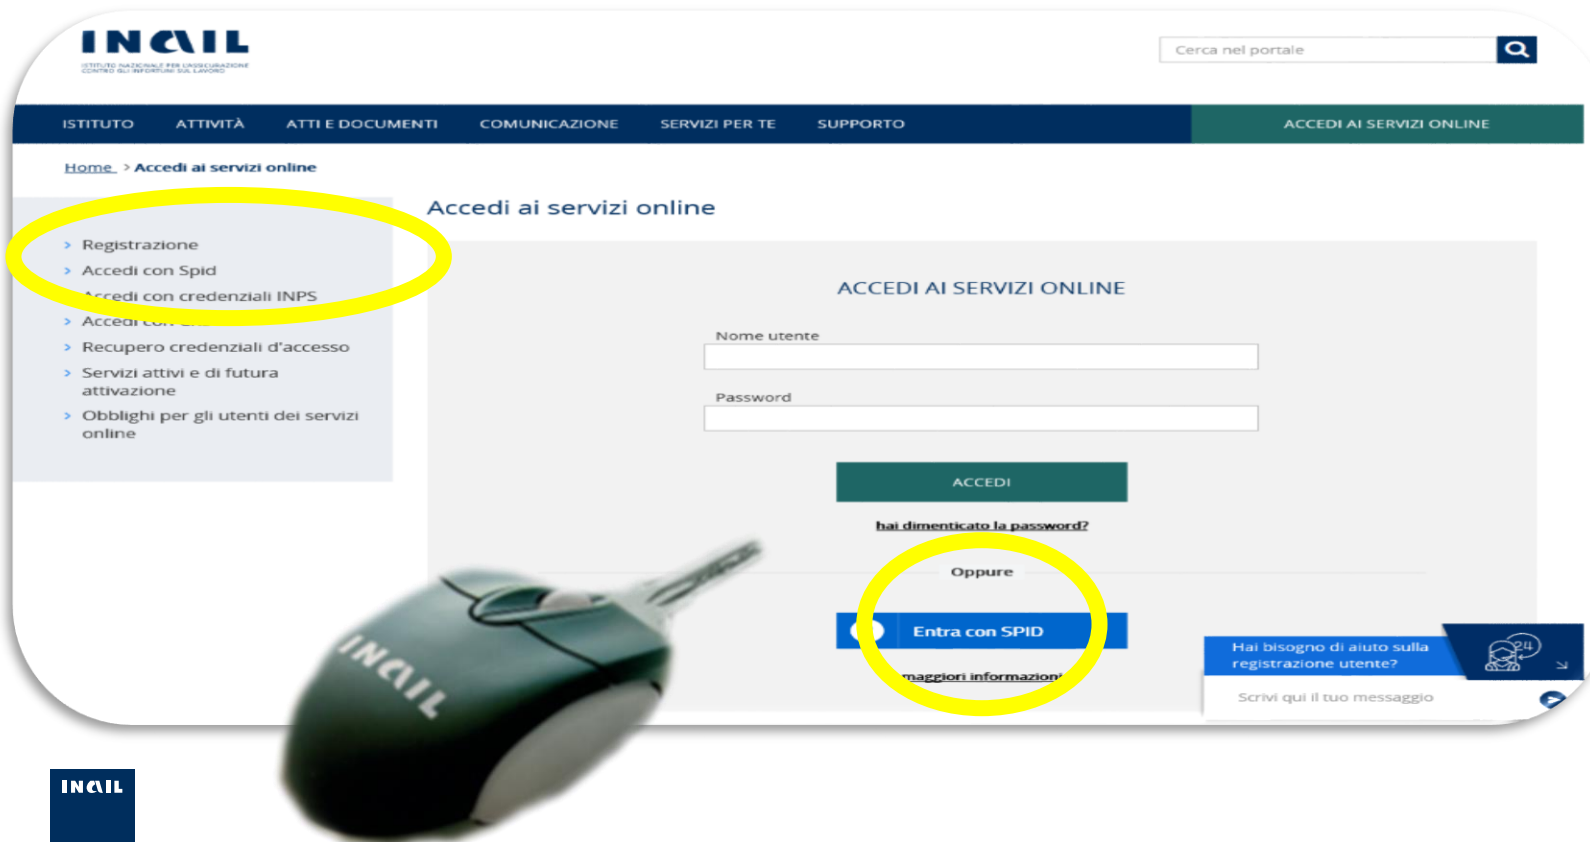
INAIL
ISTITUTO NAZIONALE PER L'ASSICURAZIONE CONTRO GLI INFORTUNI SUL LAVORO

Cerca nel portale

ISTITUTO ATTIVITÀ ATTI E DOCUMENTI COMUNICAZIONE SERVIZI PER TE SUPPORTO ACCEDI AI SERVIZI ONLINE

Home > Accedi ai servizi online

Accedi ai servizi online

› Registrazione
› Accedi con Spid
› Accedi con credenziali INPS
› Accedi con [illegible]
› Recupero credenziali d'accesso
› Servizi attivi e di futura attivazione
› Obblighi per gli utenti dei servizi online

ACCEDI AI SERVIZI ONLINE

Nome utente

Password

ACCEDI

hai dimenticato la password?

Oppure

Entra con SPID

maggiori informazioni

Hai bisogno di aiuto sulla registrazione utente?

Scrivi qui il tuo messaggio

INAIL

INAIL